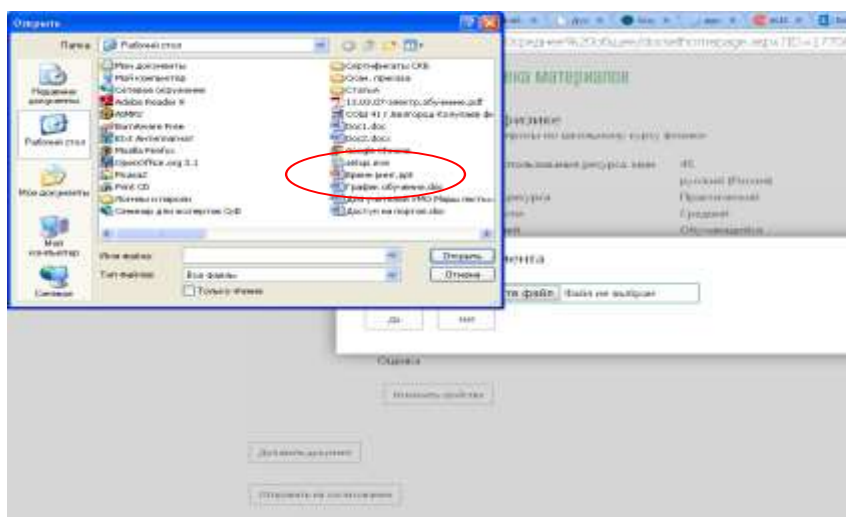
Открыть

Папка: Рабочий стол

Последние документы
Рабочий стол
Мои документы
Мой компьютер
Сетевое

Мои документы
Мой компьютер
Сетевое окружение
Adobe Reader 9
ADRIZ
BurnAware Free
ESET Antivirus
Mozilla Firefox
OpenOffice.org 3.1
Picasa3
Print CD
Почты и пароли
Семинар для экспертов СоВ

Сертификаты СКБ
Осн. приказы
Статьи
13.03.07 электр.обучение.pdf
СОШ 41 г.Волгоград Колупаев фо
Doc1.doc
Doc2.docx
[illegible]
метод.ппт
Время росс.ppt
График обучения.doc
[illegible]
Доступ на портал.doc

Имя файла:
Тип файлов: Все файлы
Только чтение

Открыть
Отмена

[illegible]ка материалов
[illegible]физике
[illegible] по школьному курсу физики
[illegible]пользования ресурса (мин) 45
русский (Россия)
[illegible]ресурса Практический
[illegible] Средний
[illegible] Обучающийся

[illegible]мента
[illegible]ть файл Файл не выбран
Да Нет

Оценка
Изменить свойства

Добавить документ
Отправить на согласование